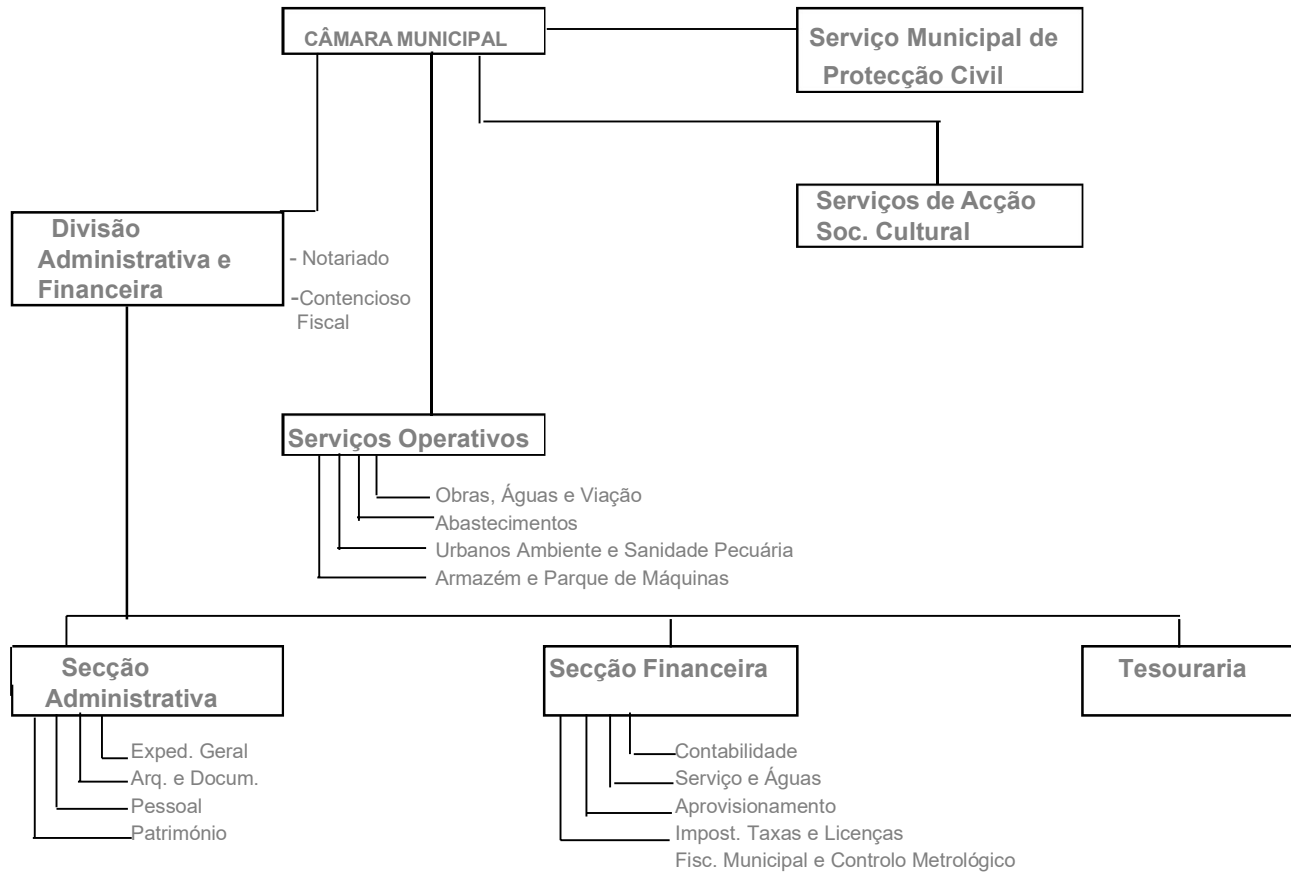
CÂMARA MUNICIPAL

Serviço Municipal de Protecção Civil

Serviços de Acção Soc. Cultural

Divisão Administrativa e Financeira

- Notariado

-Contencioso Fiscal

Serviços Operativos

Obras, Águas e Viação

Abastecimentos

Urbanos Ambiente e Sanidade Pecuária

Armazém e Parque de Máquinas

Secção Administrativa

Exped. Geral

Arq. e Docum.

Pessoal

Património

Secção Financeira

Contabilidade

Serviço e Águas

Aprovisionamento

Impost. Taxas e Licenças

Fisc. Municipal e Controlo Metrológico

Tesouraria